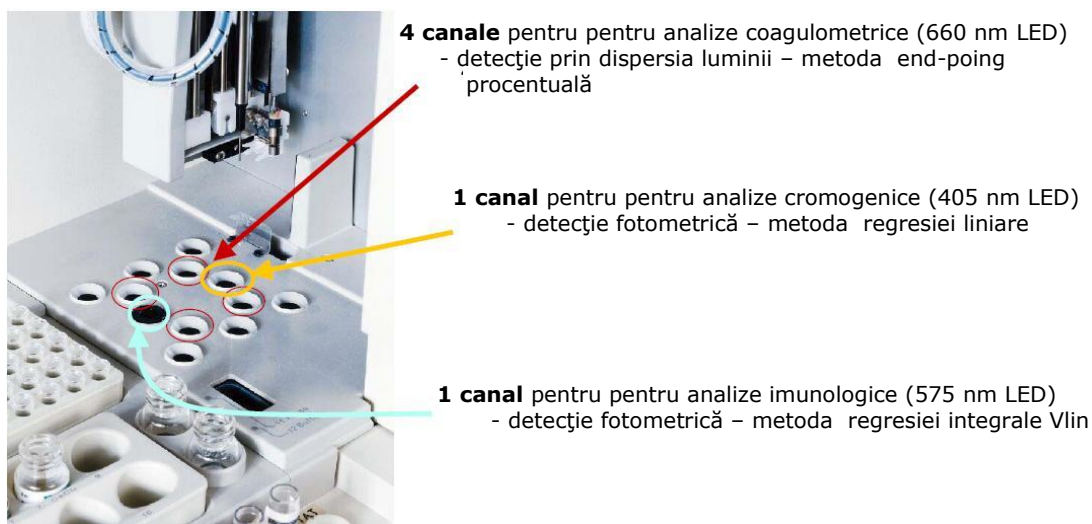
**4 canale** pentru pentru analize coagulometrice (660 nm LED)
- detecţie prin dispersia luminii – metoda end-poing procentuală

**1 canal** pentru pentru analize cromogenice (405 nm LED)
- detecţie fotometrică – metoda regresiei liniare

**1 canal** pentru pentru analize imunologice (575 nm LED)
- detecţie fotometrică – metoda regresiei integrale Vlin